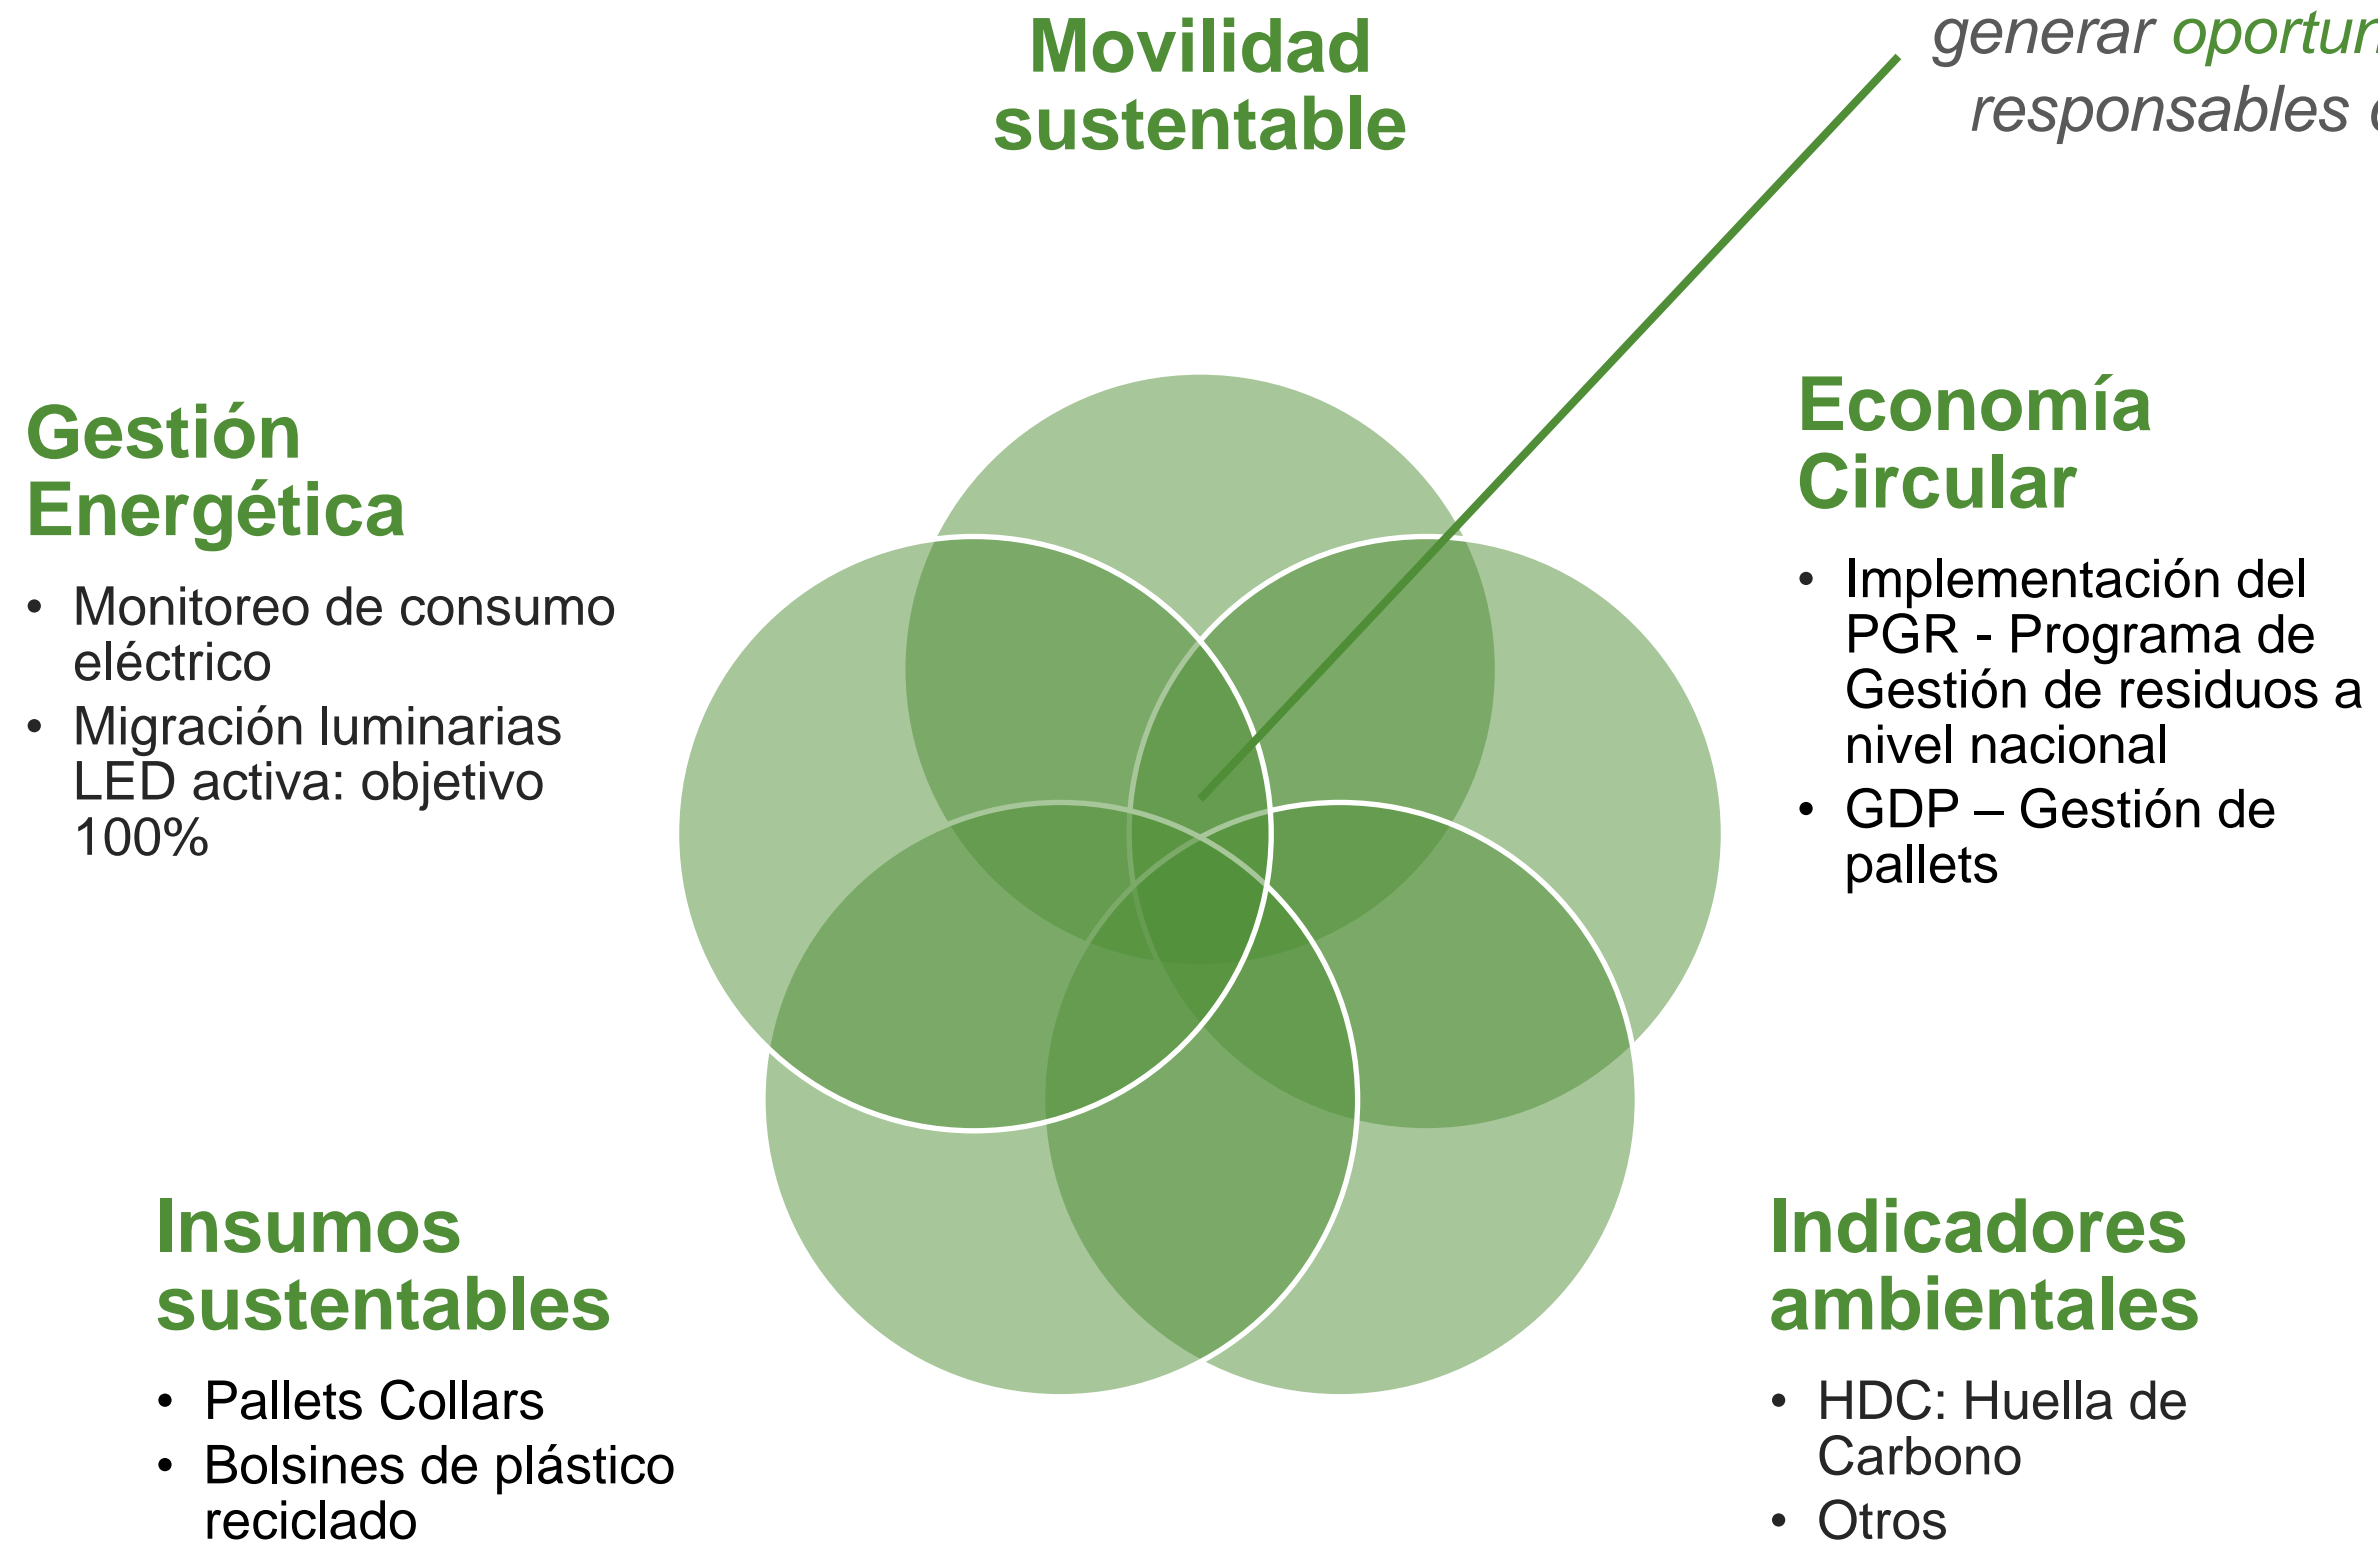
generar oportun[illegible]
responsables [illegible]

Movilidad sustentable

Gestión Energética

• Monitoreo de consumo eléctrico
• Migración luminarias LED activa: objetivo 100%

Economía Circular

• Implementación del PGR - Programa de Gestión de residuos a nivel nacional
• GDP – Gestión de pallets

Insumos sustentables

• Pallets Collars
• Bolsines de plástico reciclado

Indicadores ambientales

• HDC: Huella de Carbono
• Otros